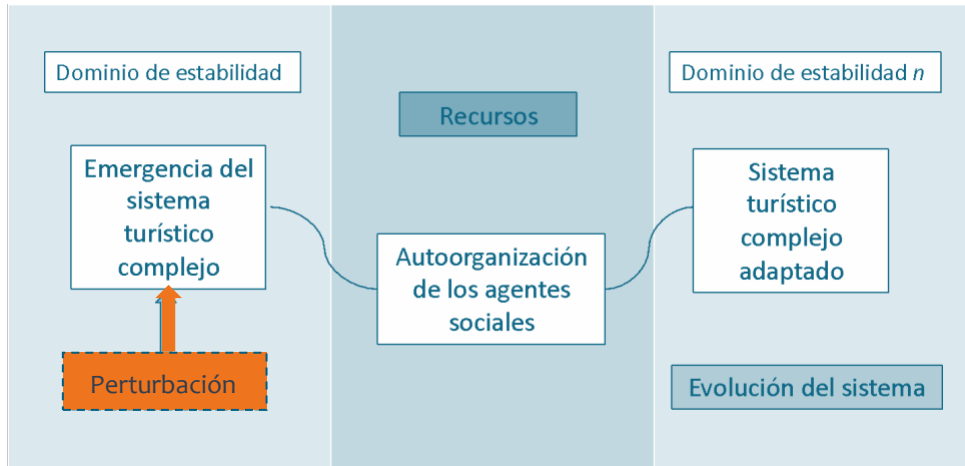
Dominio de estabilidad

Emergencia del sistema turístico complejo

Perturbación

Recursos

Autoorganización de los agentes sociales

Dominio de estabilidad $n$

Sistema turístico complejo adaptado

Evolución del sistema